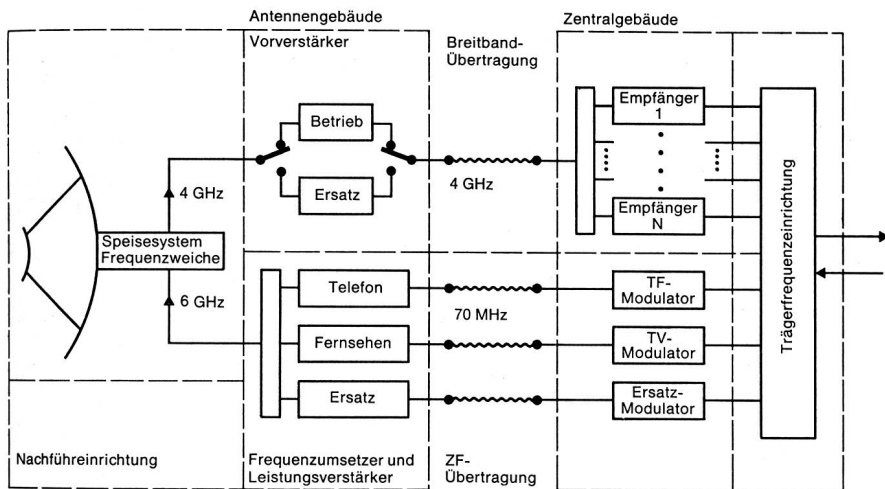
Antennengebäude

Vorverstärker

Breitband-Übertragung

Zentralgebäude

Betrieb

Ersatz

4 GHz

4 GHz

Empfänger 1

Empfänger N

Trägerfrequenzeinrichtung

Speisesystem Frequenzweiche

6 GHz

Telefon

70 MHz

TF-Modulator

Fernsehen

TV-Modulator

Ersatz

Ersatz-Modulator

Nachführeinrichtung

Frequenzumsetzer und Leistungsverstärker

ZF-Übertragung